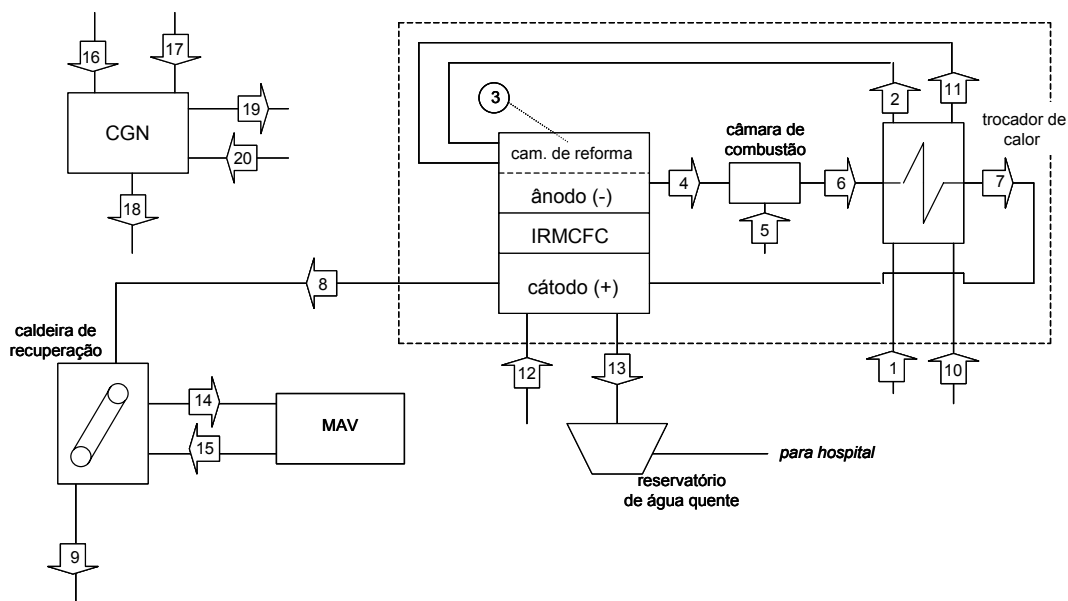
16
17
CGN
19
20
18

3
cam. de reforma
ânodo (-)
IRMCFC
cátodo (+)
4
câmara de combustão
5
6
2
11
trocador de calor
7
8
caldeira de recuperação
12
13
1
10
14
15
MAV
reservatório de água quente
para hospital
9